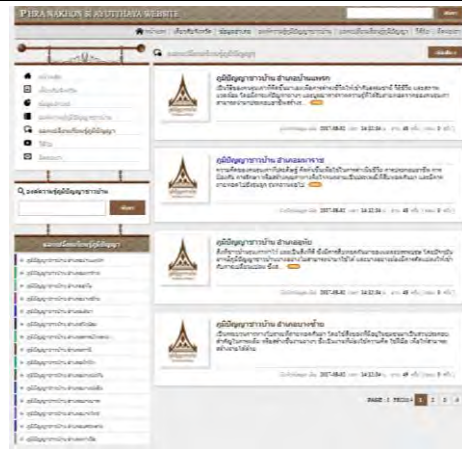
PHRA NAKHON SI AYUTTHAYA WEBSITE

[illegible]

หน้าแรก | เกี่ยวกับเรา | ข้อมูลทั่วไป | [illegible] | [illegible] | วีดีโอ | ติดต่อเรา

หน้าแรก
เกี่ยวกับเรา
ข้อมูลทั่วไป
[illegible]
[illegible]
วีดีโอ
ติดต่อเรา

Q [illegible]
ค้นหา

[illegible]
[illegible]
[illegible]
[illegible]
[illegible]
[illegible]
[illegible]
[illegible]
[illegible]
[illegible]
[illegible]
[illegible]
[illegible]
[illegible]
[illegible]
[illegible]
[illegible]

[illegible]

คู่มือภูมิปัญญาชาวบ้าน อำเภอบ้านแพรก
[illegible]
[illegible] 2017-08-02 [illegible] 14:22:34 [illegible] 48 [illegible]

คู่มือภูมิปัญญาชาวบ้าน อำเภอมหาราช
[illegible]
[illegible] 2017-08-02 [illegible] 14:22:34 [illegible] 48 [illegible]

คู่มือภูมิปัญญาชาวบ้าน อำเภอภาชี
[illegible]
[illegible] 2017-08-02 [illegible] 14:22:34 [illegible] 48 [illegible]

คู่มือภูมิปัญญาชาวบ้าน อำเภอบางซ้าย
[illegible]
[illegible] 2017-08-02 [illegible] 14:22:34 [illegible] 48 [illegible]

PAGE 1 FROM 4 1 2 3 4